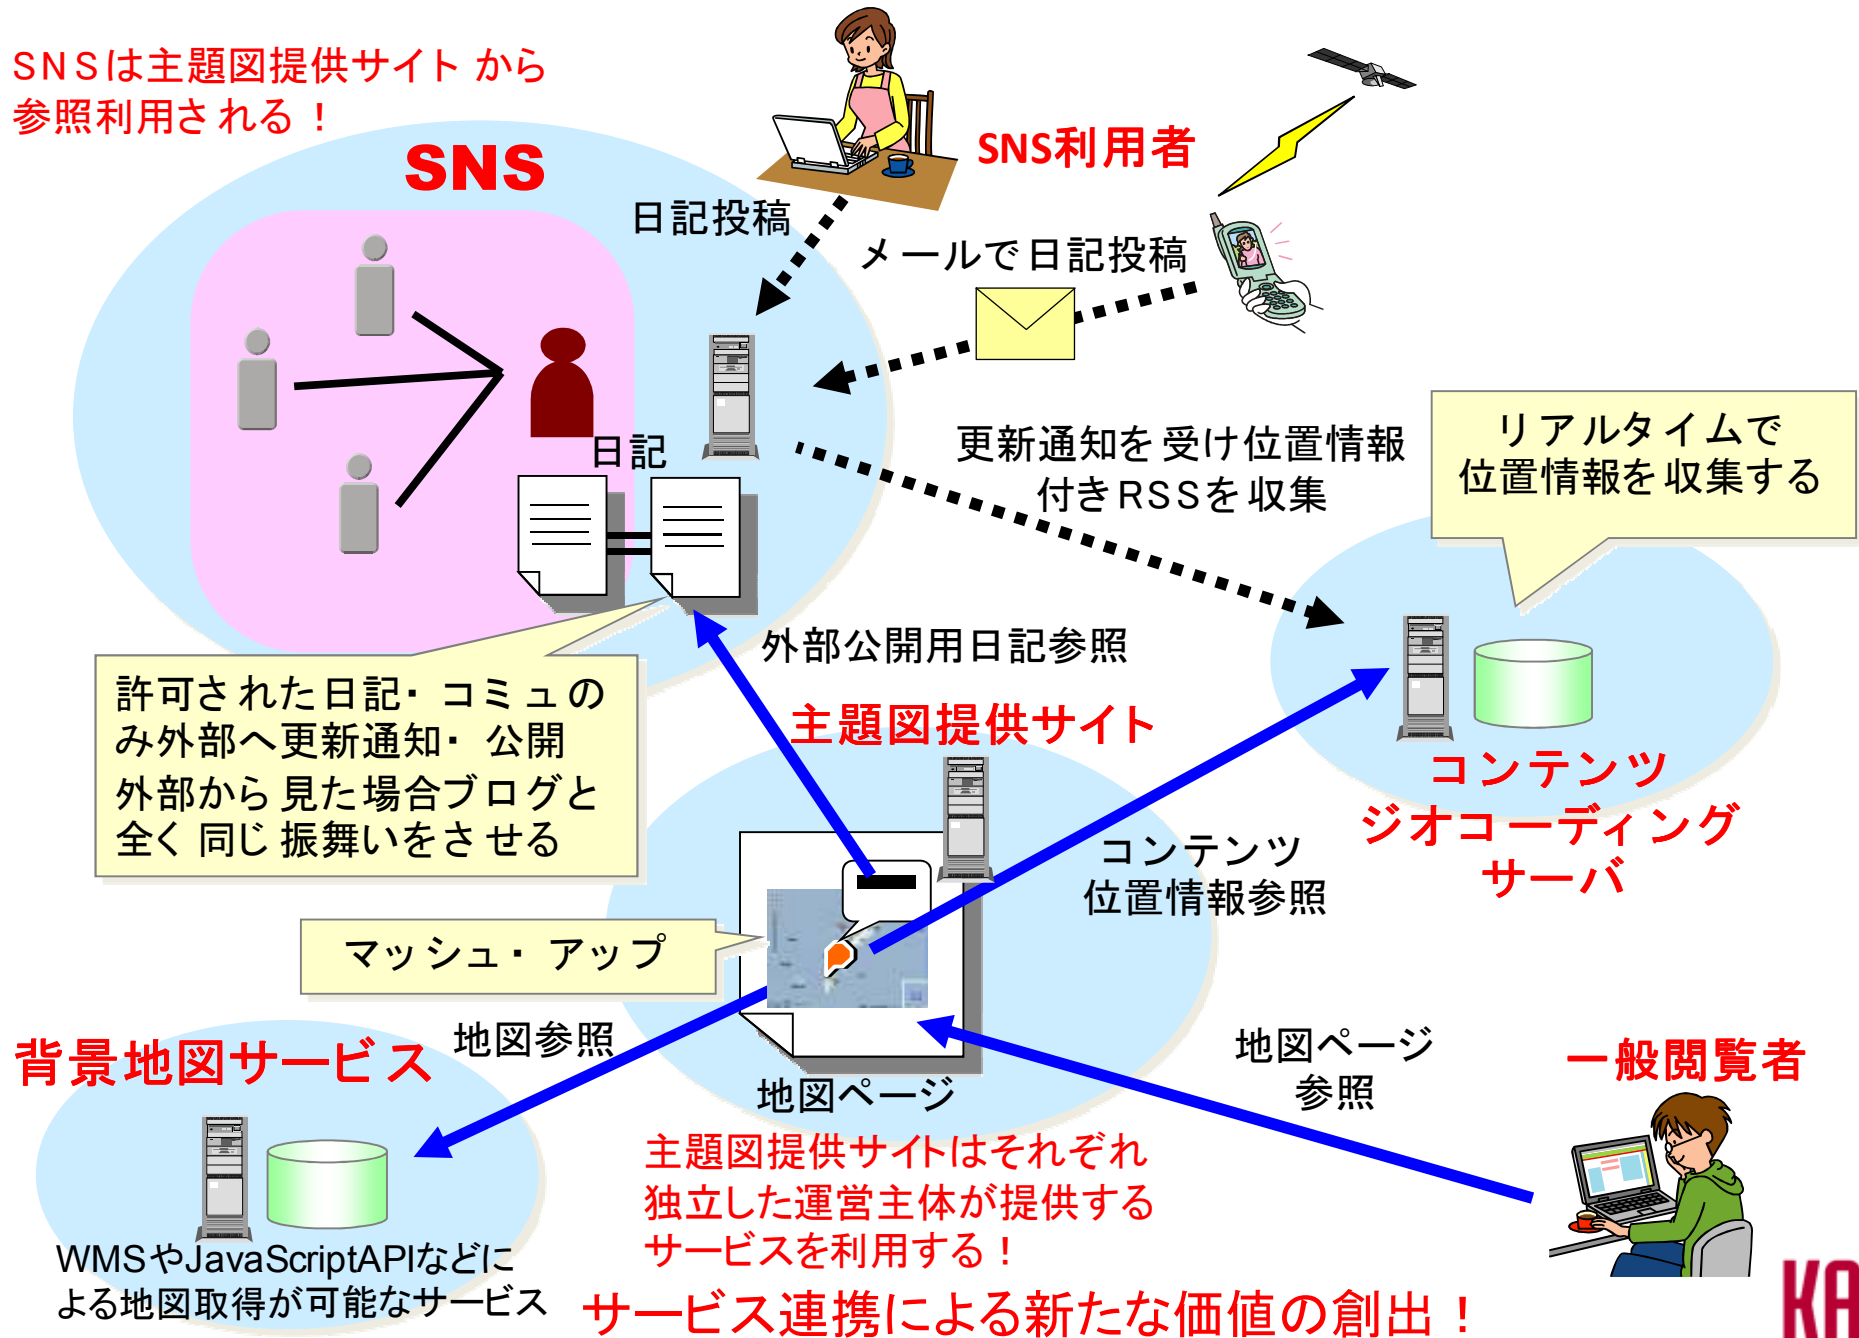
SNSは主題図提供サイト から参照利用される！

SNS

SNS利用者

日記投稿

メールで日記投稿

日記

更新通知を受け位置情報付きRSSを収集

リアルタイムで位置情報を収集する

外部公開用日記参照

許可された日記・コミュのみ外部へ更新通知・公開
外部から見た場合ブログと全く同じ振舞いをさせる

主題図提供サイト

コンテンツ ジオコーディング サーバ

コンテンツ位置情報参照

マッシュ・アップ

地図参照

背景地図サービス

地図ページ

地図ページ参照

一般閲覧者

主題図提供サイトはそれぞれ独立した運営主体が提供するサービスを利用する！

WMSやJavaScriptAPIなどによる地図取得が可能なサービス

サービス連携による新たな価値の創出！

KA